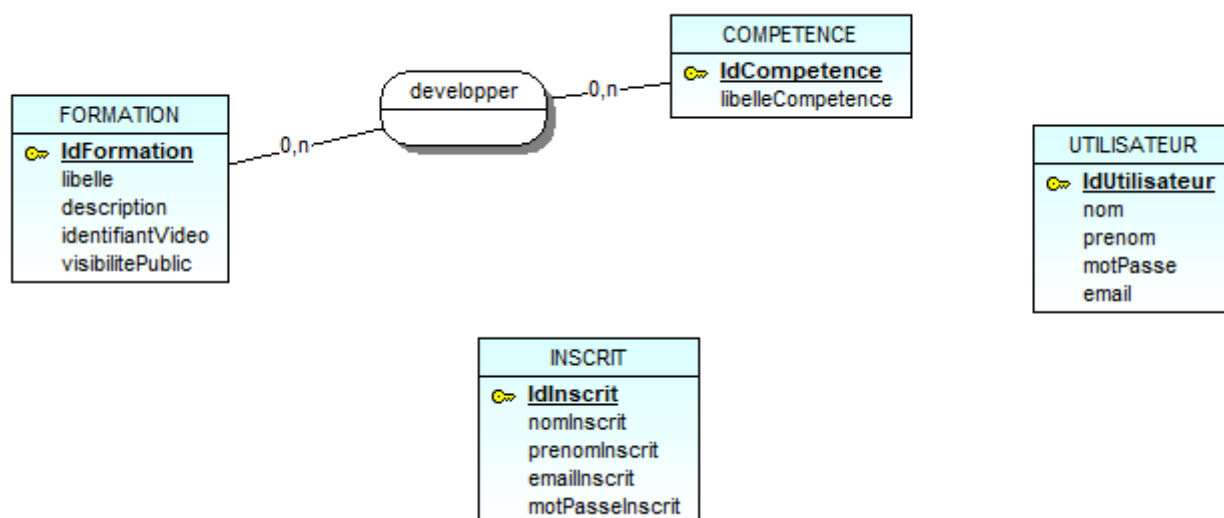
COMPETENCE
IdCompetence
libelleCompetence

developper

0,n

0,n

FORMATION
IdFormation
libelle
description
identifiantVideo
visibilitePublic

UTILISATEUR
IdUtilisateur
nom
prenom
motPasse
email

INSCRIT
IdInscrit
nomInscrit
prenomInscrit
emailInscrit
motPasseInscrit